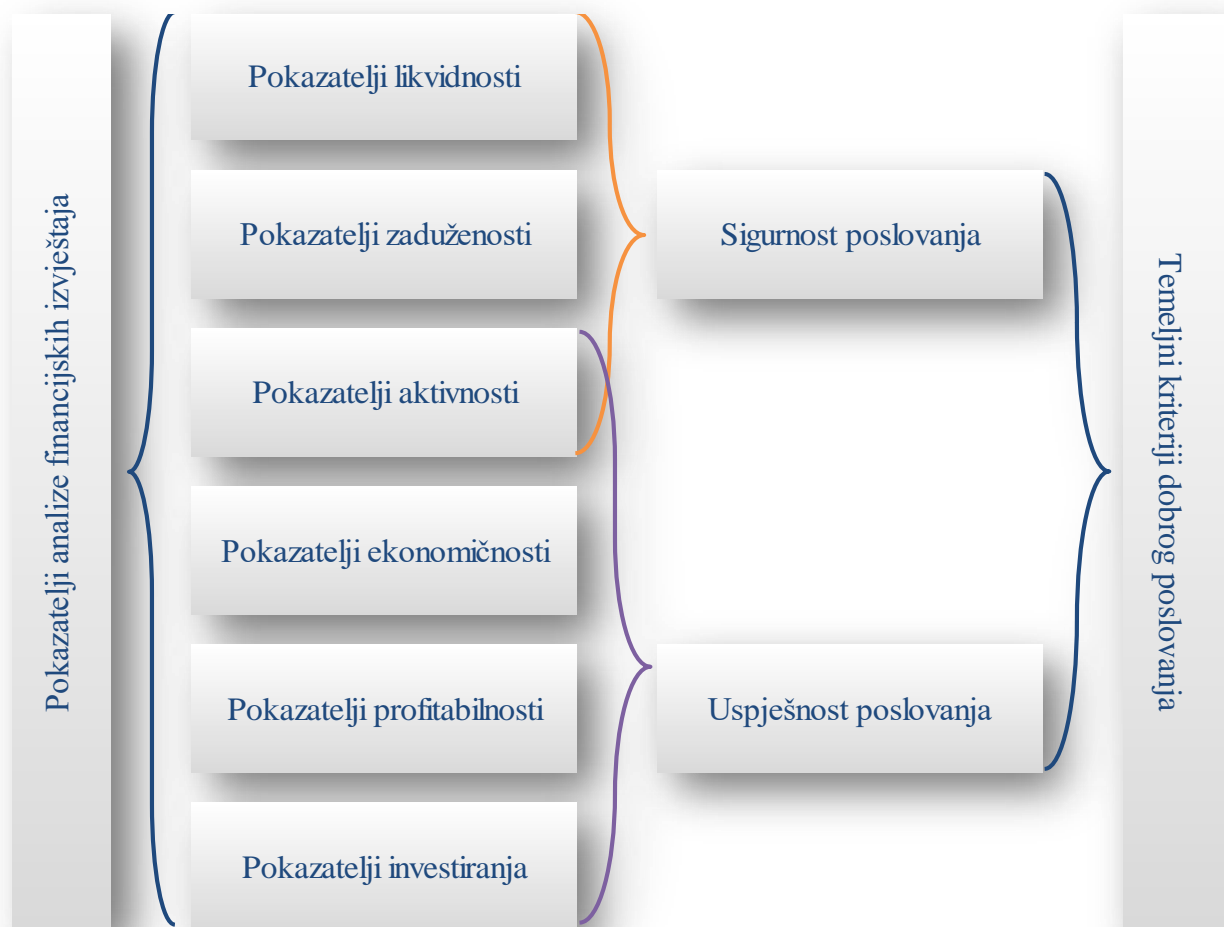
Pokazatelji analize financijskih izvještaja

Pokazatelji likvidnosti

Pokazatelji zaduženosti

Pokazatelji aktivnosti

Pokazatelji ekonomičnosti

Pokazatelji profitabilnosti

Pokazatelji investiranja

Sigurnost poslovanja

Uspješnost poslovanja

Temeljni kriteriji dobrog poslovanja